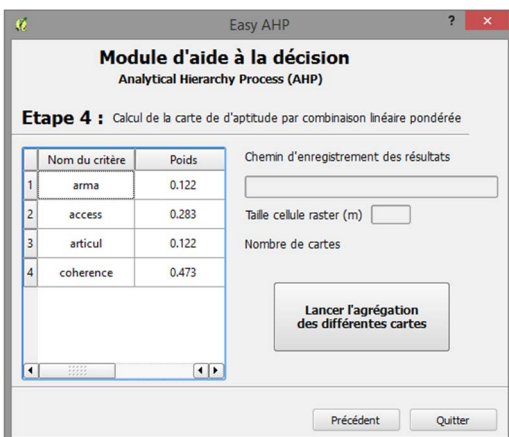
Easy AHP

?

×

Module d'aide à la décision

Analytical Hierarchy Process (AHP)

Etape 4 : Calcul de la carte de d'aptitude par combinaison linéaire pondérée

| | Nom du critère | Poids |
|---|---|---|
| 1 | arma | 0.122 |
| 2 | access | 0.283 |
| 3 | articul | 0.122 |
| 4 | coherence | 0.473 |

Chemin d'enregistrement des résultats

Taille cellule raster (m)

Nombre de cartes

Lancer l'agrégation des différentes cartes

Précédent

Quitter